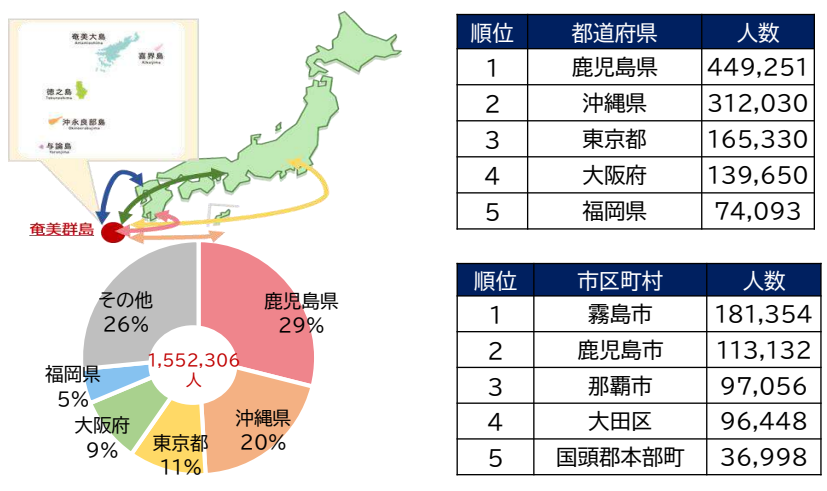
奄美大島
Amamioshima
喜界島
Kikaijima
徳之島
Tokunoshima
沖永良部島
Okinoerabujima
与論島
Yoronjima

奄美群島

鹿児島県 29%
沖縄県 20%
東京都 11%
大阪府 9%
福岡県 5%
その他 26%
1,552,306人

| 順位 | 都道府県 | 人数 |
|---|---|---|
| 1 | 鹿児島県 | 449,251 |
| 2 | 沖縄県 | 312,030 |
| 3 | 東京都 | 165,330 |
| 4 | 大阪府 | 139,650 |
| 5 | 福岡県 | 74,093 |

| 順位 | 市区町村 | 人数 |
|---|---|---|
| 1 | 霧島市 | 181,354 |
| 2 | 鹿児島市 | 113,132 |
| 3 | 那覇市 | 97,056 |
| 4 | 大田区 | 96,448 |
| 5 | 国頭郡本部町 | 36,998 |